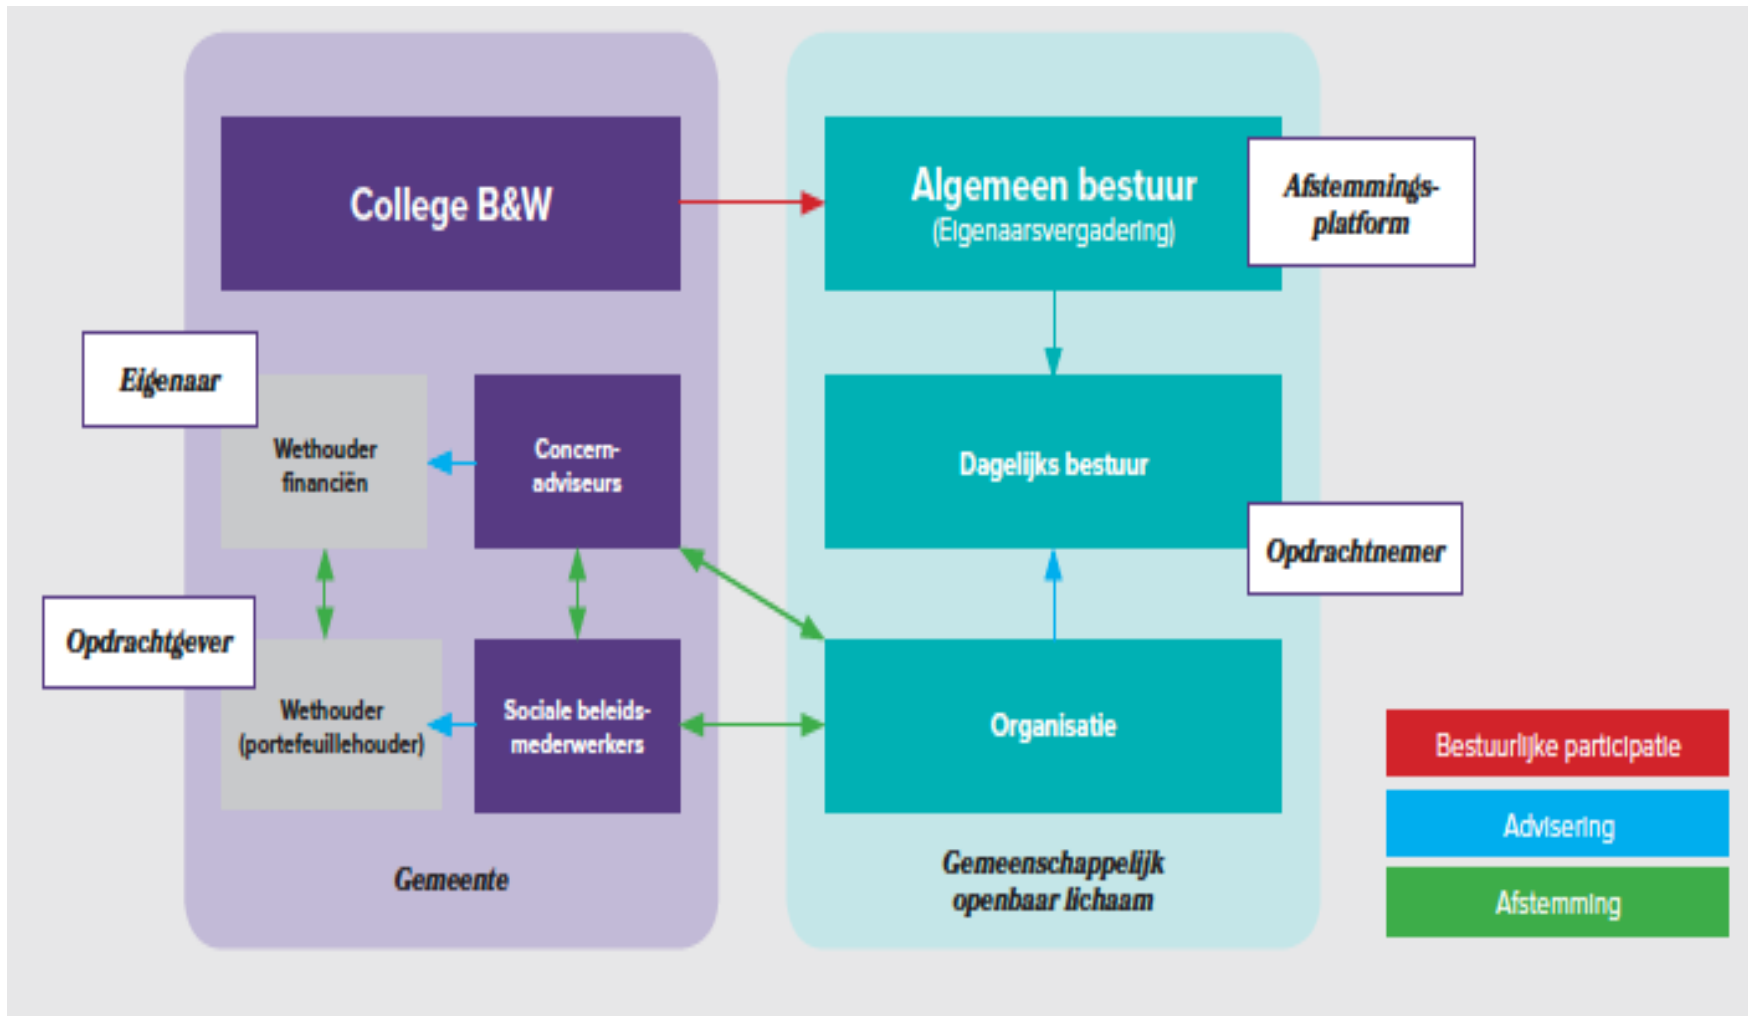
College B&W

Algemeen bestuur
(Eigenaarsvergadering)

Afstemmingsplatform

Eigenaar

Wethouder financiën

Concernadviseurs

Dagelijks bestuur

Opdrachtnemer

Opdrachtgever

Wethouder (portefeuillehouder)

Sociale beleidsmederwerkers

Organisatie

Bestuurlijke participatie

Advisering

Afstemming

Gemeente

Gemeenschappelijk openbaar lichaam